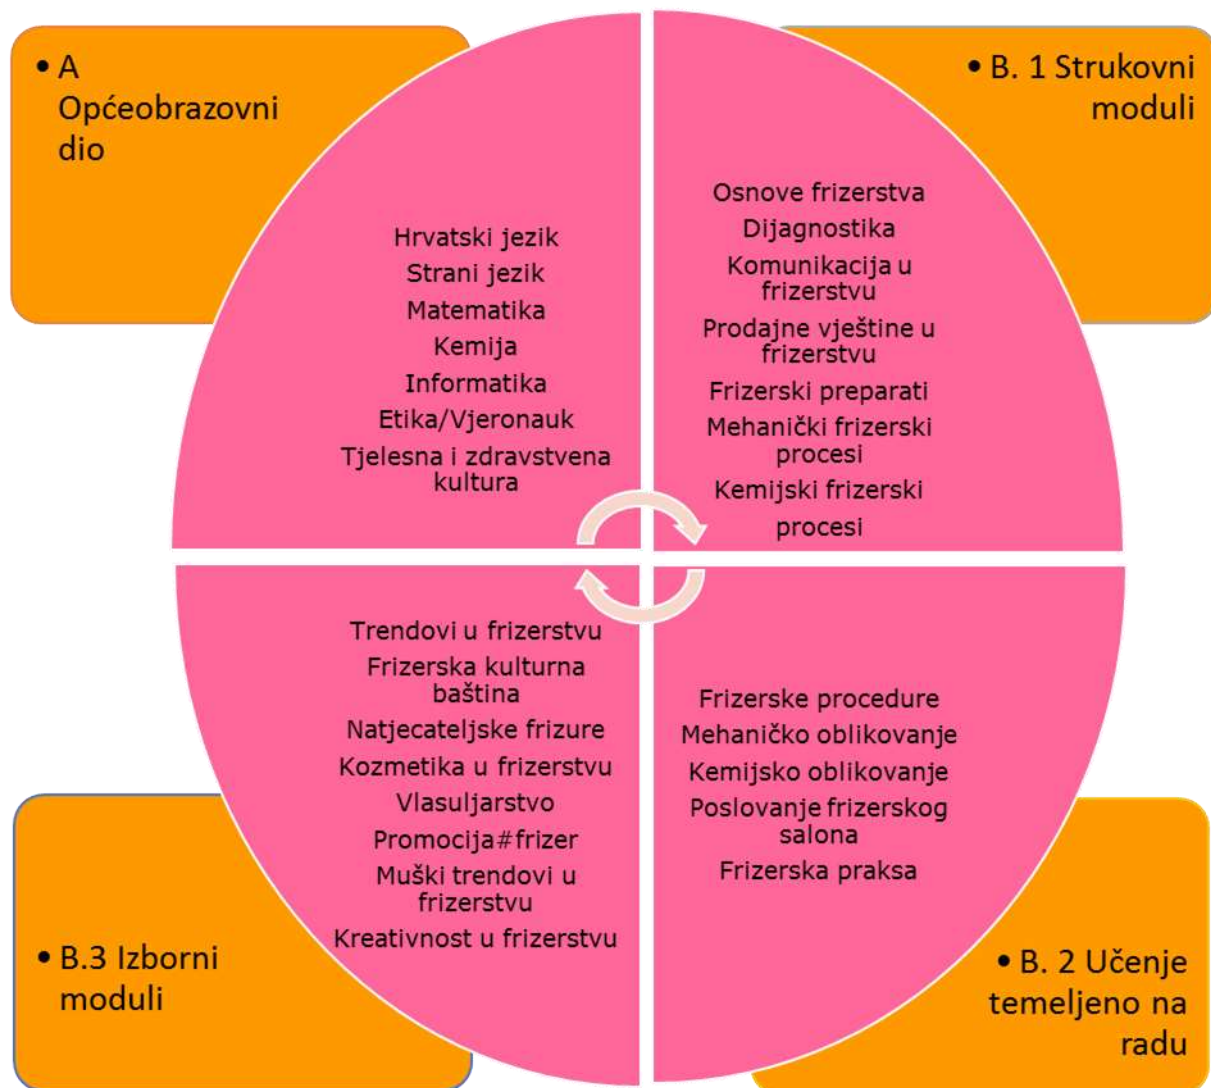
• A Općeobrazovni dio

Hrvatski jezik
Strani jezik
Matematika
Kemija
Informatika
Etika/Vjeronauk
Tjelesna i zdravstvena kultura

• B. 1 Strukovni moduli

Osnove frizerstva
Dijagnostika
Komunikacija u frizerstvu
Prodajne vještine u frizerstvu
Frizerski preparati
Mehanički frizerski procesi
Kemijski frizerski procesi

Trendovi u frizerstvu
Frizerska kulturna baština
Natjecateljske frizure
Kozmetika u frizerstvu
Vlasuljarstvo
Promocija#frizer
Muški trendovi u frizerstvu
Kreativnost u frizerstvu

• B.3 Izborni moduli

Frizerske procedure
Mehaničko oblikovanje
Kemijsko oblikovanje
Poslovanje frizerskog salona
Frizerska praksa

• B. 2 Učenje temeljeno na radu